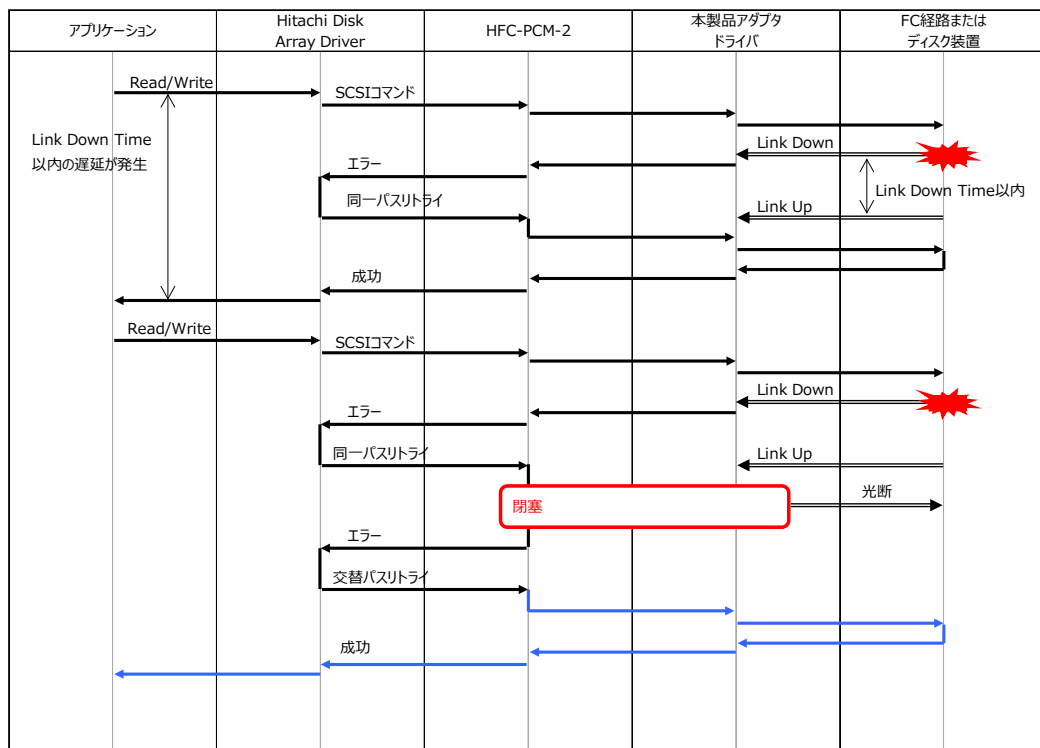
| アプリケーション | Hitachi Disk Array Driver | HFC-PCM-2 | 本製品アダプタ ドライバ | FC経路または ディスク装置 |
|---|---|---|---|---|

Read/Write
SCSIコマンド
Link Down Time 以内の遅延が発生
Link Down
エラー
Link Down Time以内
同一パスリトライ
Link Up
成功
Read/Write
SCSIコマンド
Link Down
エラー
同一パスリトライ
Link Up
光断
閉塞
エラー
交替パスリトライ
成功